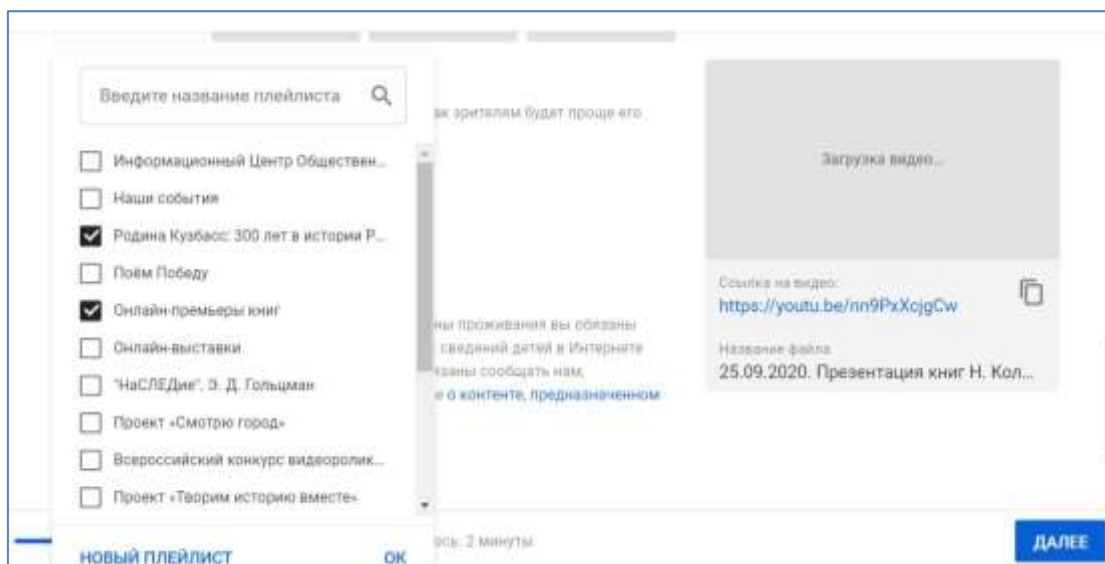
Введите название плейлиста

Информационный Центр Обществен...
Наши события
Родина Кузбасс: 300 лет в истории Р...
Поём Победу
Онлайн-премьеры книг
Онлайн-выставки
"НаСЛЕДие". Э. Д. Гольцман
Проект «Смотрю город»
Всероссийский конкурс видеоролик...
Проект «Творим историю вместе»

НОВЫЙ ПЛЕЙЛИСТ
ОК

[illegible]ак зрителям будет проще его

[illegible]ны проживания вы обязаны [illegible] сведений детей в Интернете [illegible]заны сообщать нам, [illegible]е о контенте, предназначенном

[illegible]ось: 2 минуты

Загрузка видео...

Ссылка на видео:
https://youtu.be/nn9PxXcjgCw

Название файла
25.09.2020. Презентация книг Н. Кол...

ДАЛЕЕ